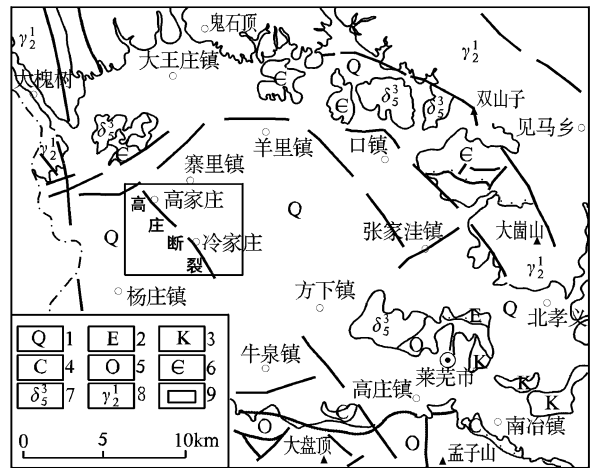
鬼石顶
$\gamma_2^1$
大王庄镇
$\gamma_2^1$
大槐树
Q
$\in$
$\delta_5^3$
$\delta_5^3$
双山子
$\delta_5^3$
见马乡
$\gamma_2^1$
羊里镇
口镇
寨里镇
$\in$
高家庄
高
庄
断
裂
Q
Q
冷家庄
张家洼镇
大崮山
$\gamma_2^1$
杨庄镇
方下镇
Q
北孝
$\delta_5^3$
E
牛泉镇
O
K
莱芜市
高庄镇
K
K
南冶镇
O
大盘顶
O
孟子山

| Q 1 | E 2 | K 3 |
|---|---|---|
| C 4 | O 5 | $\in$ 6 |
| $\delta_5^3$ 7 | $\gamma_2^1$ 8 | 9 |

0 5 10km